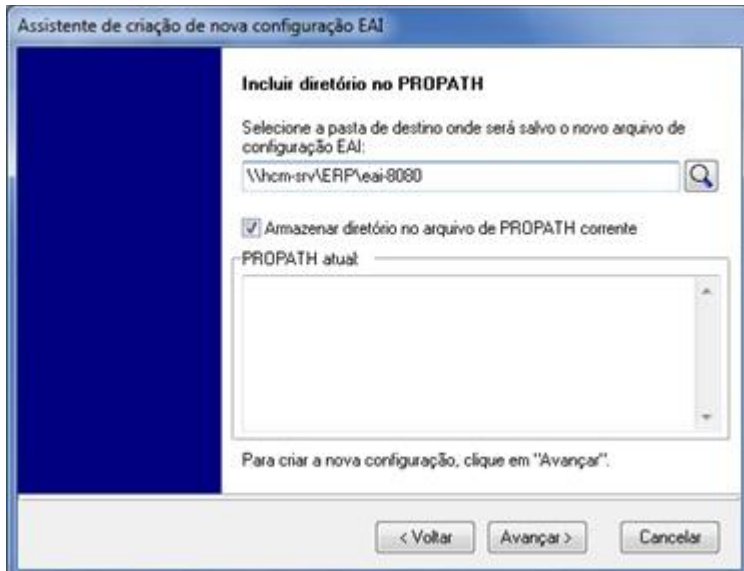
Assistente de criação de nova configuração EAI

Incluir diretório no PROPATH

Selecione a pasta de destino onde será salvo o novo arquivo de configuração EAI:

\\hcm-srv\ERP\eai-8080

Armazenar diretório no arquivo de PROPATH corrente

PROPATH atual

Para criar a nova configuração, clique em "Avançar".

< Voltar

Avançar >

Cancelar